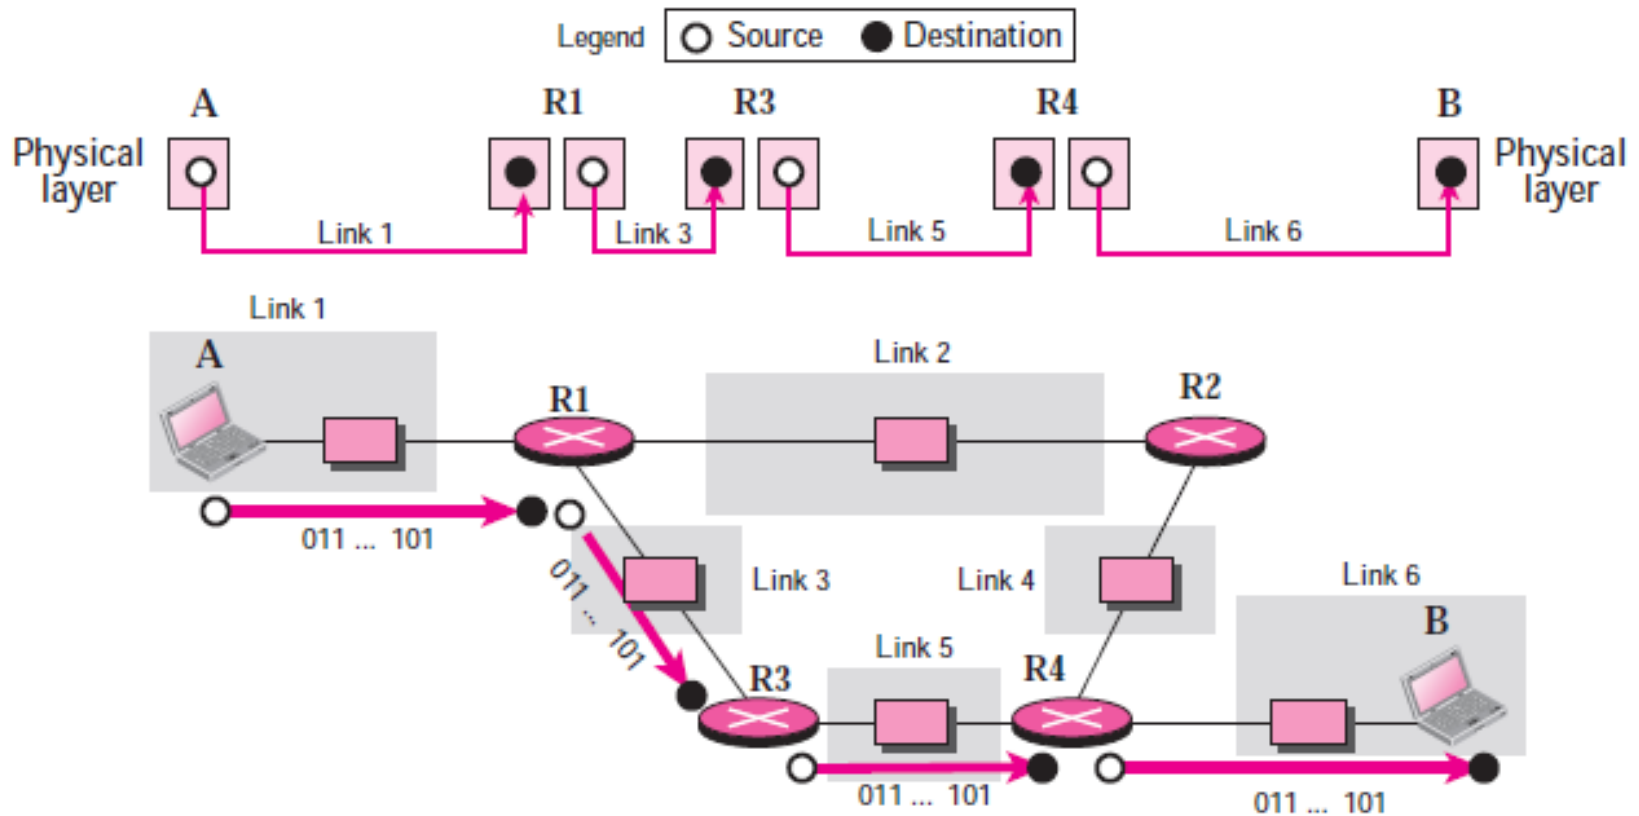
Legend  Source  Destination

A  R1  R3  R4  B

Physical layer

Physical layer

Link 1  Link 3  Link 5  Link 6

Link 1

A

Link 2

R1

R2

011 ... 101

011 ... 101

Link 3

Link 4

Link 6

B

Link 5

R3

R4

011 ... 101

011 ... 101